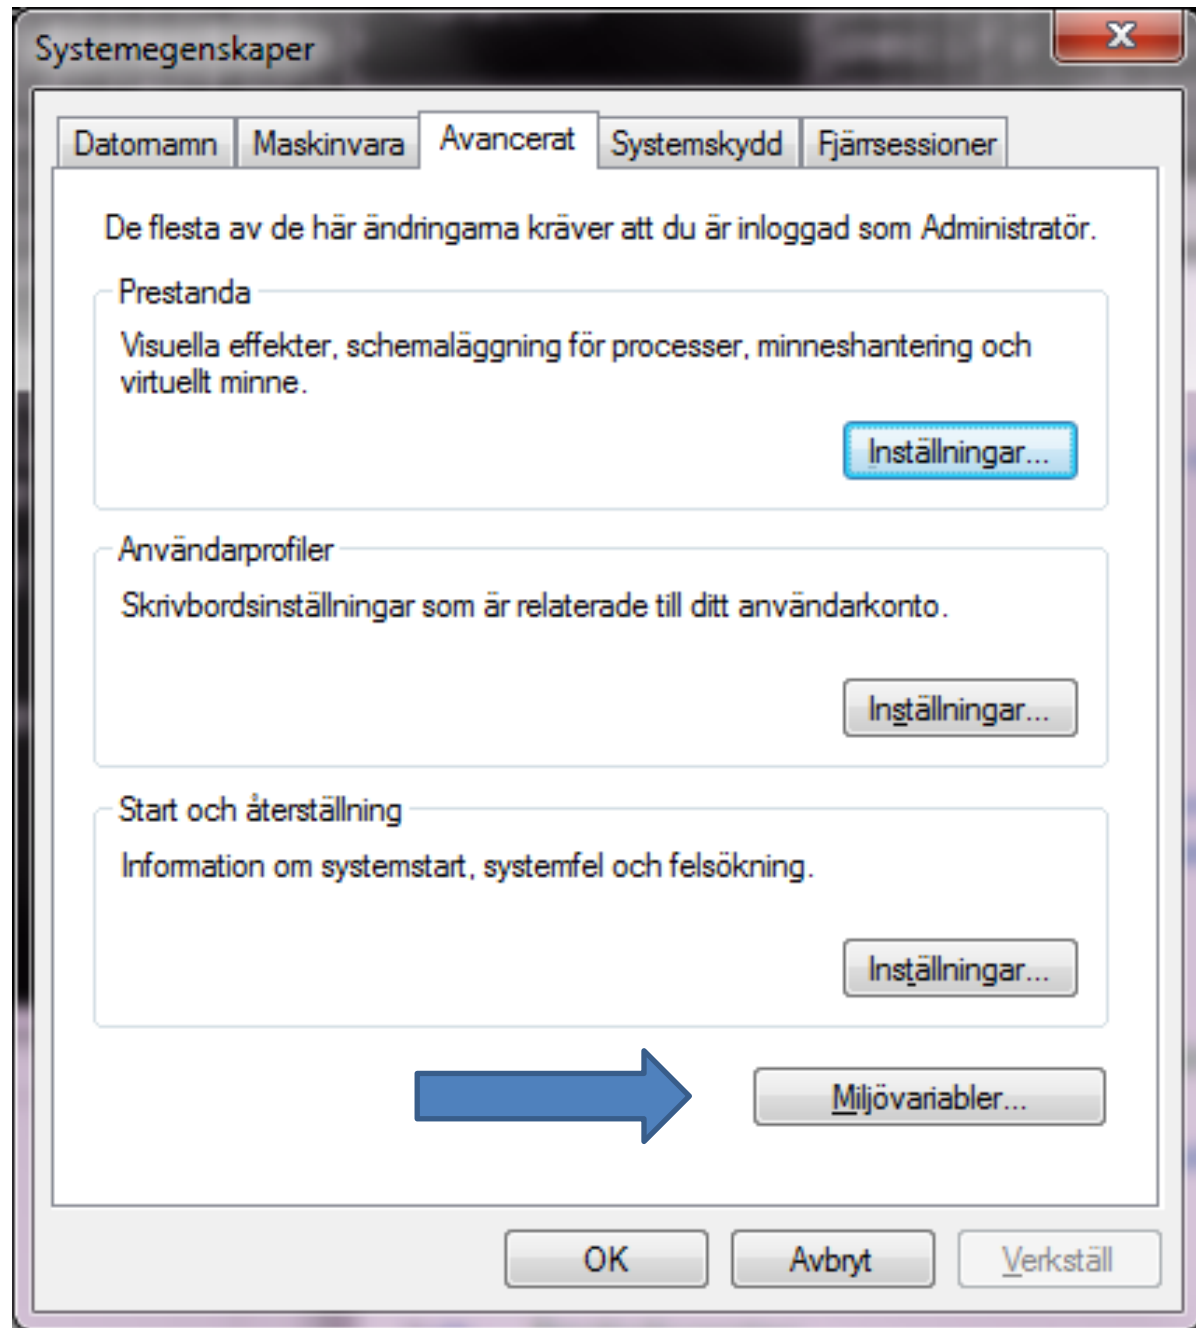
Systemegenskaper

Datornamn | Maskinvara | Avancerat | Systemskydd | Fjärrsessioner

De flesta av de här ändringarna kräver att du är inloggad som Administratör.

Prestanda
Visuella effekter, schemaläggning för processer, minneshantering och virtuellt minne.

Inställningar...

Användarprofiler
Skrivbordsinställningar som är relaterade till ditt användarkonto.

Inställningar...

Start och återställning
Information om systemstart, systemfel och felsökning.

Inställningar...

Miljövariabler...

OK | Avbryt | Verkställ